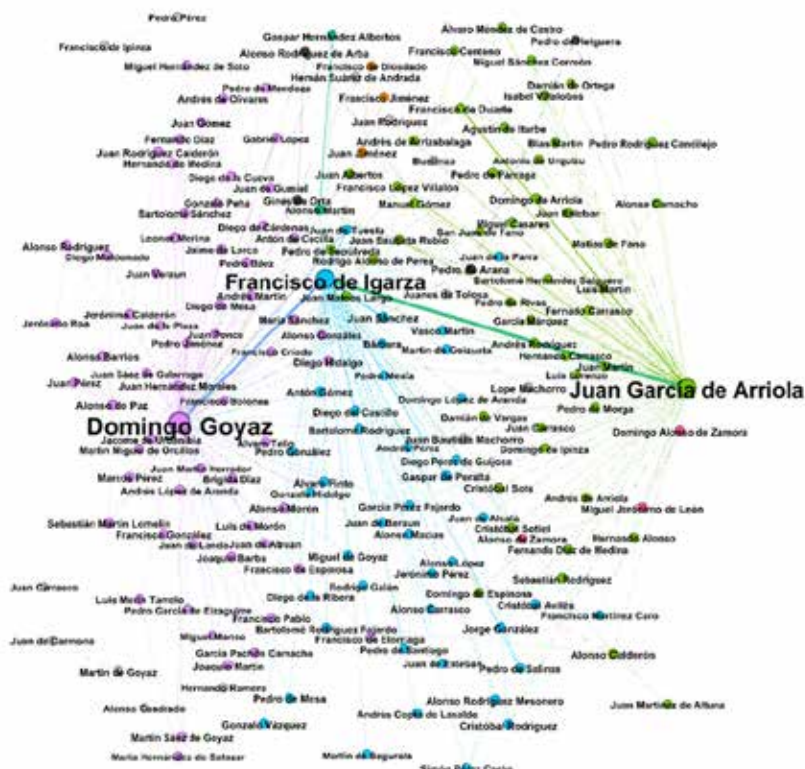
Pedro Pérez
Francisco de Ipinza
Miguel Hernández de Soto
Gaspar Hernández Albertos
Alonso Rodríguez de Arba
Francisco de Diosdado
Hernán Suárez de Andrada
Álvaro Méndez de Castro
Pedro de Helguera
Francisco Centeno
Miguel Sánchez Corredo
Damián de Ortega
Isabel Villalobos
Pedro de Mendoza
Andrés de Olivares
Francisco Jiménez
Francisco de Duaña
Juan Rodríguez
Agustín de Iturbe
Juan Gómez
Fernando Díaz
Gabriel López
Andrés de Arrizabalaga
Blas Martín
Pedro Rodríguez Concilejo
Juan Rodríguez Calderón
Hernando de Medina
Juan Jiménez
Antonio de Urquiza
Diego de la Cueva
Bustinza
Pedro de Fanega
Juan de Guenial
Juan Albertos
Francisco López Villalón
Gonzalo Peña
Ginés de Orta
Domingo de Arriola
Alonso Camacho
Bartolomé Sánchez
Alonso Martín
Manuel Gómez
Juan Estibar
Diego de Cárdenas
Juan de Tuesta
Miguel Casares
Leonor Merina
Antón de Cecilla
Juan Bautista Rubio
San Juan de Fano
Matías de Fano
Alonso Rodríguez
Diego Maldonado
Jaime de Larco
Pedro de Sepúlveda
Rodrigo Alonso de Perea
Juan de la Parra
Pedro Báez
Juan Verdun
Pedro Arana
Bartolomé Hernández Salguero
Luis Martín
Francisco de Igarza
Juanes de Tolosa
Jerónima Calderón
Andrés Martín
Juan Mateos Largo
Pedro de Rivas
Jerónimo Roa
Juan de la Plaza
Diego de Mesa
Fernando Carrasco
Juan Ponce
María Sánchez
Juan Sánchez
García Márquez
Pedro Jiménez
Alonso González
Vasco Martín
Alonso Barrios
Francisco Criado
Bálbora
Martín de Gelzaeta
Andrés Rodríguez
Hernando Camacho
Juan Sáez de Galarraga
Diego Hidalgo
Juan Martín
Juan Pérez
Juan Hernández Morales
Pedro Mesía
Luis de
Lope Machorro
Juan García de Arriola
Alonso de Paz
Francisco Bolonés
Antón Gómez
Domingo López de Aranda
Pedro de Morga
Domingo Goyaz
Diego del Castillo
Damián de Vargas
Jacome de Urquizaba
Bartolomé Rodríguez
Juan Carrasco
Domingo Alonso de Zamora
Martín Miguel de Orcillos
Álvaro Tello
Juan Bautista Machorro
Domingo de Ipinza
Pedro González
Andrés Pérez
Juan Martín Inventor
Diego Pérez de Guijosa
Marcos Pérez
Brígida Díaz
Álvaro Pinto
Gaspar de Peralta
Andrés López de Aranda
Gonzalo Hidalgo
Cristóbal Sola
Andrés de Arriola
Alonso Martín
García Pérez Fajardo
Miguel Jerónimo de León
Sebastián Martín Lomelín
Luis de Morón
Juan de Berzún
Juan de Alcalá
Francisco González
Cristóbal Sotiel
Juan de Londa
Juan de Abrsan
Alonso Macías
Alonso de Zamora
Hernando Alonso
Fernando Díaz de Medina
Joaquín Barba
Miguel de Goyaz
Alonso López
Juan Carrasco
Francisco de Espinosa
Jerónimo Pérez
Sebastián Rodríguez
Rodrigo Galán
Luis Mesa Tamalo
Diego de la Ribera
Domingo de Espinosa
Pedro García de Elizagaray
Alonso Carrasco
Cristóbal Avilés
Francisco Martínez Caro
Francisco Pablo
Juan del Carmona
Miguel Mariño
Bartolomé Rodríguez Fajardo
Jorge González
Francisco de Elorriaga
García Pacheco Camacho
Pedro de Santiago
Alonso Calderón
Martín de Goyaz
Joaquín Martín
Juan de Esteban
Pedro de Salinas
Hernando Ramos
Alonso Quadrado
Pedro de Mesa
Alonso Rodríguez Mesonero
Juan Martínez de Altuna
Gonzalo Vázquez
Andrés Copia de Lasalde
Martín Sáez de Goyaz
Cristóbal Rodríguez
María Hernández de Salazar
Martín de Segurola
Simón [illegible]